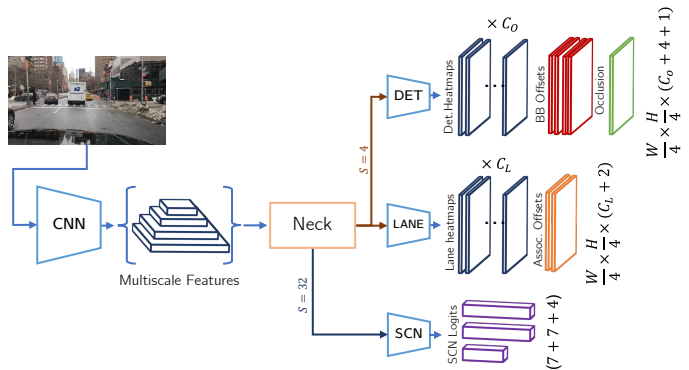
CNN

Multiscale Features

Neck

$S = 4$

DET

$\times C_O$

Det. Heatmaps

BB Offsets

Occlusion

$\frac{W}{4} \times \frac{H}{4} \times (C_o + 4 + 1)$

LANE

$\times C_L$

Lane heatmaps

Assoc. Offsets

$\frac{W}{4} \times \frac{H}{4} \times (C_L + 2)$

$S = 32$

SCN

SCN Logits

$(7 + 7 + 4)$